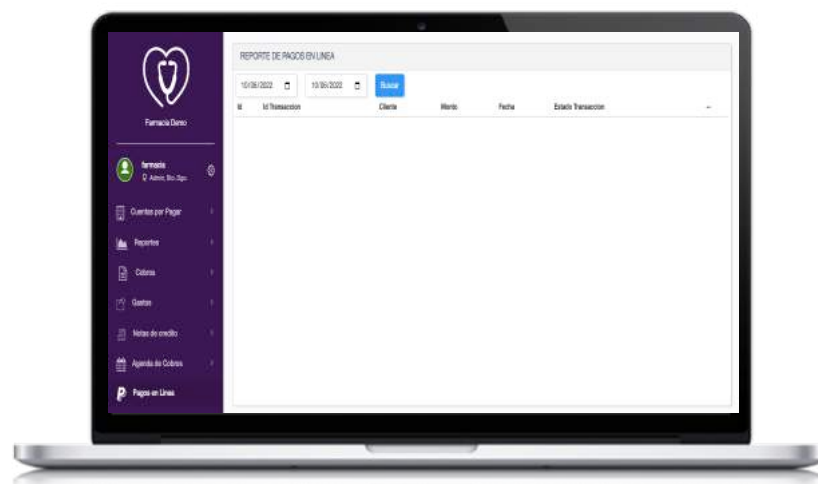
Farmacia Demo

farmacia
Admin. Sto. Dgo.

Cuentas por Pagar

Reportes

Cobros

Gastos

Notas de credito

Agenda de Cobros

Pagos en Linea

REPORTE DE PAGOS EN LINEA

10/06/2022

10/06/2022

Buscar

| Id | Id Transaccion | Cliente | Monto | Fecha | Estado Transaccion | ... |
|---|---|---|---|---|---|---|